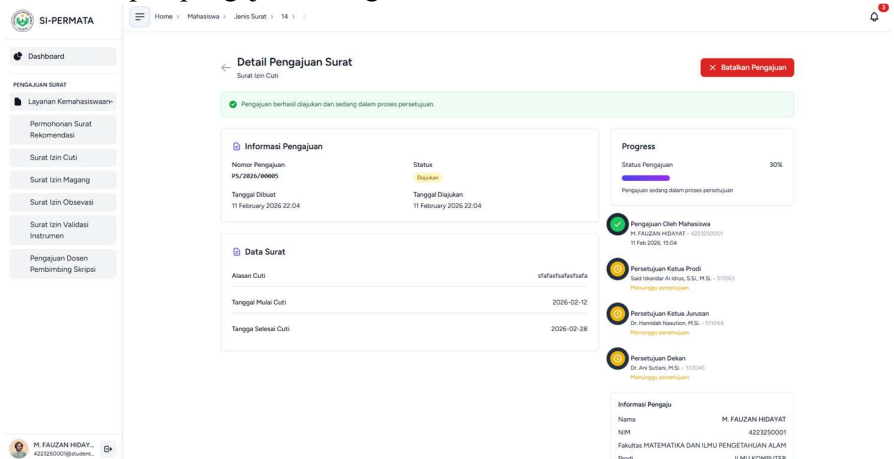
SI-PERMATA

Home > Mahasiswa > Jenis Surat > 14 >

3

Dashboard

PENGAJUAN SURAT

Layanan Kemahasiswaan

Permohonan Surat Rekomendasi

Surat Izin Cuti

Surat Izin Magang

Surat Izin Obsevasi

Surat Izin Validasi Instrumen

Pengajuan Dosen Pembimbing Skripsi

M. FAUZAN HIDAY...
4223250001@student...

Detail Pengajuan Surat
Surat Izin Cuti

Batalkan Pengajuan

Pengajuan berhasil diajukan dan sedang dalam proses persetujuan.

Informasi Pengajuan

| Nomor Pengajuan | Status |
|---|---|
| PS/2026/00005 | Diajukan |
| Tanggal Dibuat | Tanggal Diajukan |
| 11 February 2026 22:04 | 11 February 2026 22:04 |

Data Surat

| Alasan Cuti | sfafasfsafasfsafa |
|---|---|
| Tanggal Mulai Cuti | 2026-02-12 |
| Tangga Selesai Cuti | 2026-02-28 |

Progress

Status Pengajuan 30%

Pengajuan sedang dalam proses persetujuan

Pengajuan Oleh Mahasiswa
M. FAUZAN HIDAYAT - 4223250001
11 Feb 2026, 15:04

Persetujuan Ketua Prodi
Said Iskandar Al Idrus, S.Si., M.Si. - 511063
Menunggu persetujuan

Persetujuan Ketua Jurusan
Dr. Hamidah Nasution, M.Si. - 511044
Menunggu persetujuan

Persetujuan Dekan
Dr. Ani Sutiani, M.Si. - 513045
Menunggu persetujuan

Informasi Pengaju

Nama M. FAUZAN HIDAYAT
NIM 4223250001
Fakultas MATEMATIKA DAN ILMU PENGETAHUAN ALAM
Prodi ILMU KOMPUTER